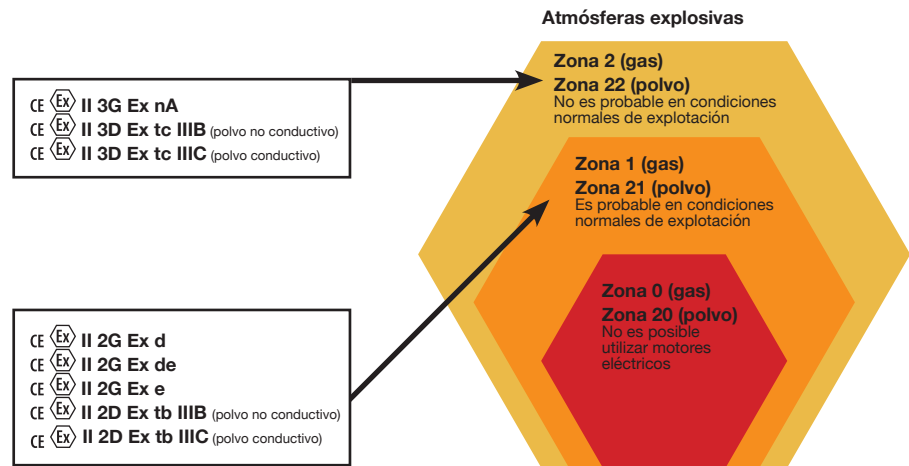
Atmósferas explosivas

CE Ex II 3G Ex nA
CE Ex II 3D Ex tc IIIB (polvo no conductivo)
CE Ex II 3D Ex tc IIIC (polvo conductivo)

Zona 2 (gas)
Zona 22 (polvo)
No es probable en condiciones normales de explotación

Zona 1 (gas)
Zona 21 (polvo)
Es probable en condiciones normales de explotación

Zona 0 (gas)
Zona 20 (polvo)
No es posible utilizar motores eléctricos

CE Ex II 2G Ex d
CE Ex II 2G Ex de
CE Ex II 2G Ex e
CE Ex II 2D Ex tb IIIB (polvo no conductivo)
CE Ex II 2D Ex tb IIIC (polvo conductivo)